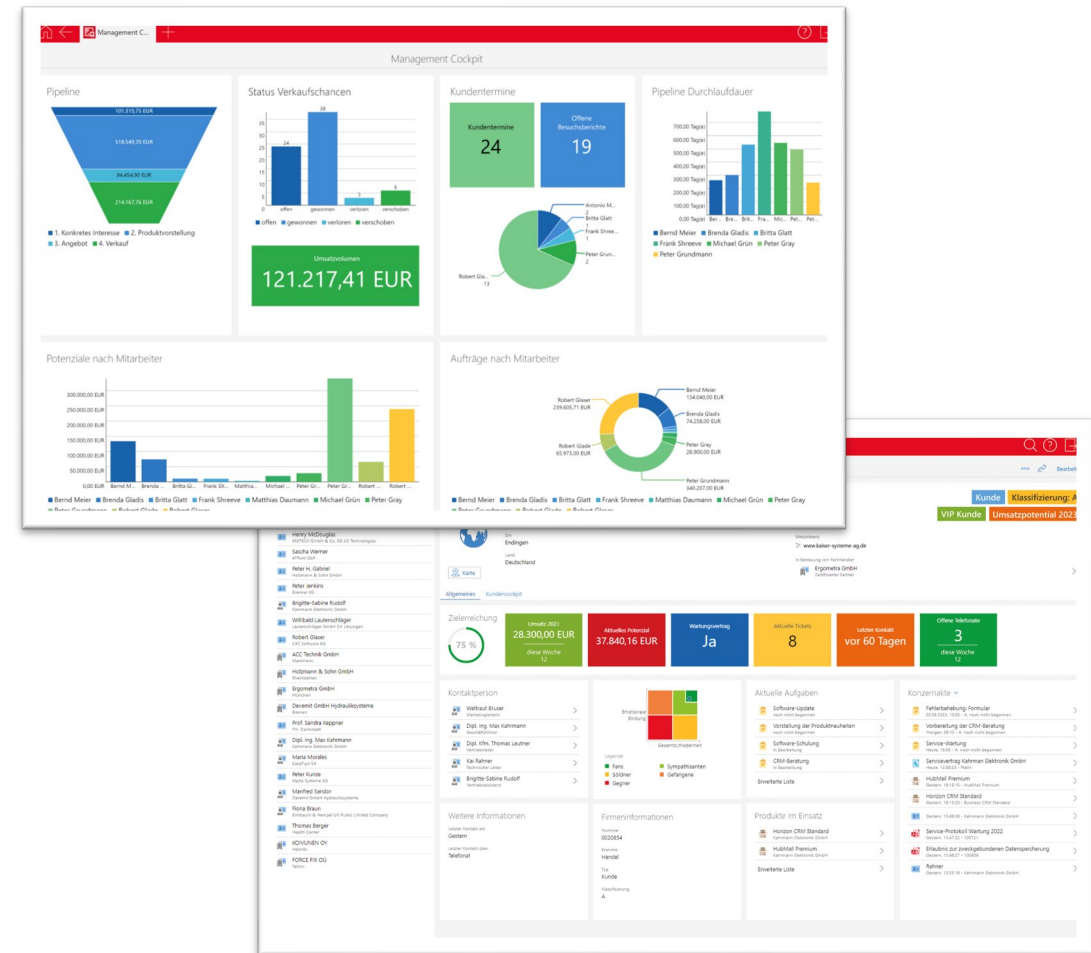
Management C...

Management Cockpit

Pipeline

101.315,75 EUR
518.549,70 EUR
94.454,90 EUR
214.167,76 EUR

1. Konkretes Interesse 2. Produktvorstellung 3. Angebot 4. Verkauf

Status Verkaufschancen

38
24
3
6
offen gewonnen verloren verschoben

offen gewonnen verloren verschoben

Umsatzvolumen
121.217,41 EUR

Kundentermine

Kundentermine
24

Offene Besuchsberichte
19

Antonio M...
Britta Glatt
Frank Shree...
Peter Grun...
Robert Gla...
13

Pipeline Durchlaufdauer

700,00 Tag(e)
600,00 Tag(e)
500,00 Tag(e)
400,00 Tag(e)
300,00 Tag(e)
200,00 Tag(e)
100,00 Tag(e)
0,00 Tag(e)

Bernd Meier Brenda Gladis Britta Glatt Frank Shreeve Michael Grün Peter Gray Peter Grundmann

Potenziale nach Mitarbeiter

300.000,00 EUR
250.000,00 EUR
200.000,00 EUR
150.000,00 EUR
100.000,00 EUR
50.000,00 EUR
0,00 EUR

Bernd M... Brenda ... Britta Gl... Frank Sh... Matthias... Michael ... Peter Gr... Peter Gr... Robert ... Robert ...

Bernd Meier Brenda Gladis Britta Glatt Frank Shreeve Matthias Daumann Michael Grün Peter Gray

Aufträge nach Mitarbeiter

Robert Glaser 239.605,71 EUR
Bernd Meier 134.040,00 EUR
Brenda Gladis 74.258,00 EUR
Robert Glade 65.973,00 EUR
Peter Gray 28.900,00 EUR
Peter Grundmann 840.207,00 EUR

Bernd Meier Brenda Gladis Britta Glatt Frank Shreeve Matthias Daumann Michael Grün Peter Gray

Kunde Klassifizierung: A
VIP Kunde Umsatzpotential 2023

Henry McDouglas
Sascha Werner
Peter H. Gabriel
Peter Jenkins
Brigitte-Sabine Rudolf
Willibald Lautenschläger
Robert Glaser
ACC Technik GmbH
Holzmann & Sohn GmbH
Ergometra GmbH
Devemit GmbH Hydrauliksysteme
Prof. Sandra Keppner
Dipl. Ing. Max Kahrmann
Maria Morales
Peter Kunze
Meinfried Sandor
Fiona Braun
Thomas Berger
KOIVUNEN OY
FORCE FIX OÜ

Endingen
Deutschland
www.kaiser-systeme-ag.de
Ergometra GmbH
Karte

Allgemeines Kundencockpit

Zielerreichung
75 %

Umsatz 2021
28.300,00 EUR
diese Woche
12

Aktuelles Potenzial
37.840,16 EUR

Wartungsvertrag
Ja

Aktuelle Tickets
8

Letzter Kontakt
vor 60 Tagen

Offene Telefonate
3
diese Woche
12

Kontaktperson
Waltraut Bruser
Dipl. Ing. Max Kahrmann
Dipl. Kfm. Thomas Leutner
Kai Rahner
Brigitte-Sabine Rudolf

Gesamtbeliebtheit
Fans
Sympathisanten
Söldner
Gefangene
Gegner

Aktuelle Aufgaben
Software-Update
Vorstellung der Produktneuheiten
Software-Schulung
CRM-Beratung
Erweiterte Liste

Konzernakte
Fehlerbehebung: Formular
Vorbereitung der CRM-Beratung
Service-Wartung
Servicevertrag Kahrmann Elektronik GmbH
HubMail Premium
Horizon CRM Standard
Service-Protokoll Wartung 2022
Erlaubnis zur zweckgebundenen Datenspeicherung
Rahner

Weitere Informationen
Gestern
Telefonat

Firmeninformationen
0020934
Handel
Kunde
A

Produkte im Einsatz
Horizon CRM Standard
HubMail Premium
Erweiterte Liste